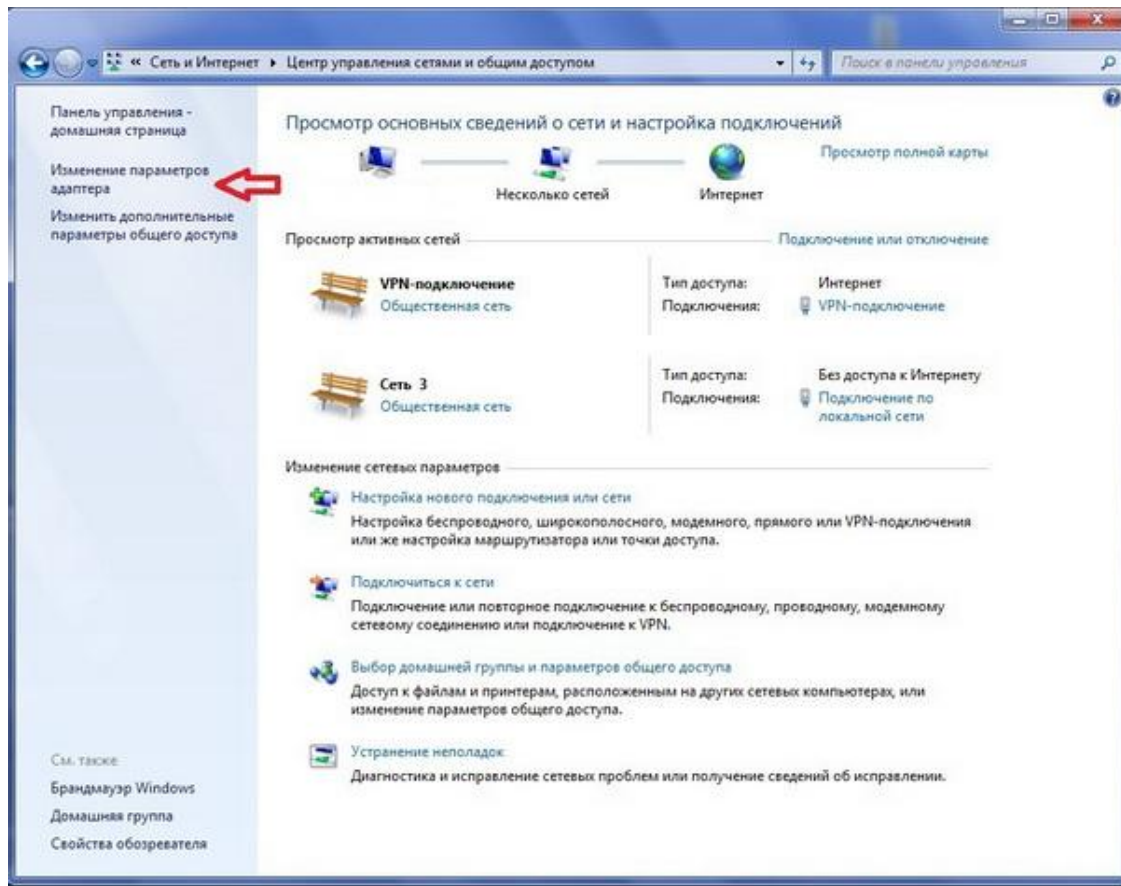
« Сеть и Интернет ▸ Центр управления сетями и общим доступом

Поиск в панели управления

Панель управления - домашняя страница

Изменение параметров адаптера

Изменить дополнительные параметры общего доступа

Просмотр основных сведений о сети и настройка подключений

Просмотр полной карты

Несколько сетей

Интернет

Просмотр активных сетей

Подключение или отключение

VPN-подключение
Общественная сеть

Тип доступа: Интернет
Подключения: VPN-подключение

Сеть 3
Общественная сеть

Тип доступа: Без доступа к Интернету
Подключения: Подключение по локальной сети

Изменение сетевых параметров

Настройка нового подключения или сети
Настройка беспроводного, широкополосного, модемного, прямого или VPN-подключения или же настройка маршрутизатора или точки доступа.

Подключиться к сети
Подключение или повторное подключение к беспроводному, проводному, модемному сетевому соединению или подключение к VPN.

Выбор домашней группы и параметров общего доступа
Доступ к файлам и принтерам, расположенным на других сетевых компьютерах, или изменение параметров общего доступа.

Устранение неполадок
Диагностика и исправление сетевых проблем или получение сведений об исправлении.

См. также
Брандмауэр Windows
Домашняя группа
Свойства обозревателя